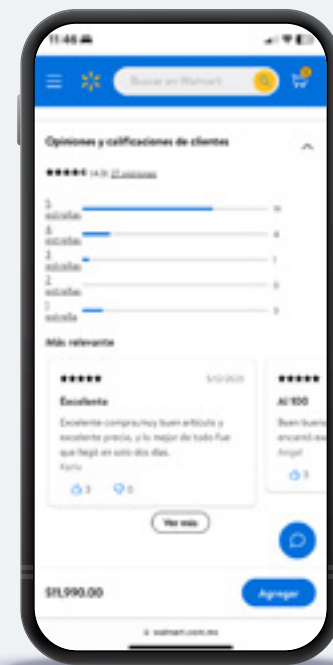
11:46

Buscar en Walmart

0

Opiniones y calificaciones de clientes

(4.5) 27 opiniones

5 estrellas 16

4 estrellas 4

3 estrellas 1

2 estrellas 0

1 estrella 3

Más relevante

5/12/2020

Excelente

Excelente compra,muy buen artículo y excelente precio, y lo mejor de todo fue que llegó en solo dos días.

Karla

3 0

Al 100

Buen buena encantó es

Angel

3

Ver más

$11,990.00

Agregar

walmart.com.mx